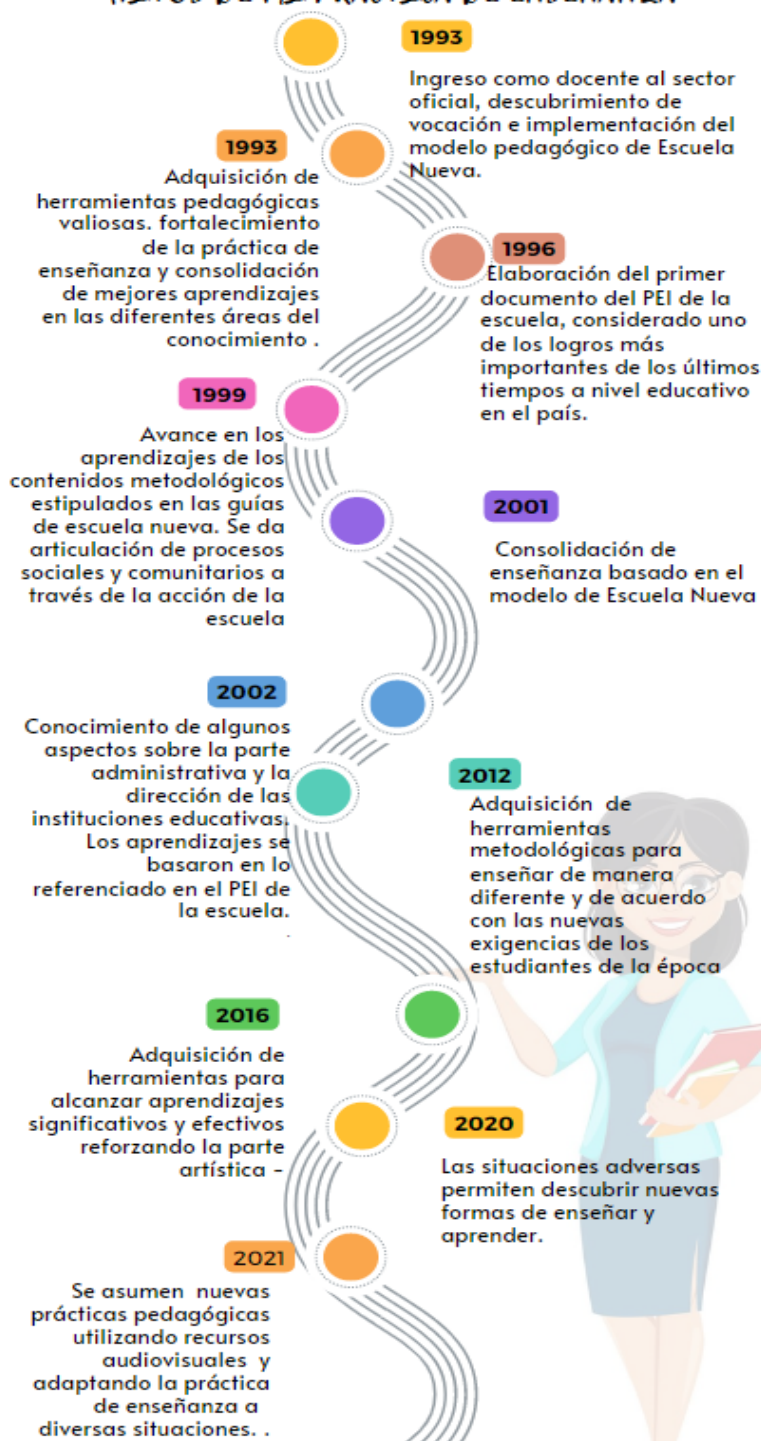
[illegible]

1993

Ingreso como docente al sector oficial, descubrimiento de vocación e implementación del modelo pedagógico de Escuela Nueva.

1993

Adquisición de herramientas pedagógicas valiosas. fortalecimiento de la práctica de enseñanza y consolidación de mejores aprendizajes en las diferentes áreas del conocimiento .

1996

Elaboración del primer documento del PEI de la escuela, considerado uno de los logros más importantes de los últimos tiempos a nivel educativo en el país.

1999

Avance en los aprendizajes de los contenidos metodológicos estipulados en las guías de escuela nueva. Se da articulación de procesos sociales y comunitarios a través de la acción de la escuela

2001

Consolidación de enseñanza basado en el modelo de Escuela Nueva

2002

Conocimiento de algunos aspectos sobre la parte administrativa y la dirección de las instituciones educativas. Los aprendizajes se basaron en lo referenciado en el PEI de la escuela.

2012

Adquisición de herramientas metodológicas para enseñar de manera diferente y de acuerdo con las nuevas exigencias de los estudiantes de la época

2016

Adquisición de herramientas para alcanzar aprendizajes significativos y efectivos reforzando la parte artística -

2020

Las situaciones adversas permiten descubrir nuevas formas de enseñar y aprender.

2021

Se asumen nuevas prácticas pedagógicas utilizando recursos audiovisuales y adaptando la práctica de enseñanza a diversas situaciones. .